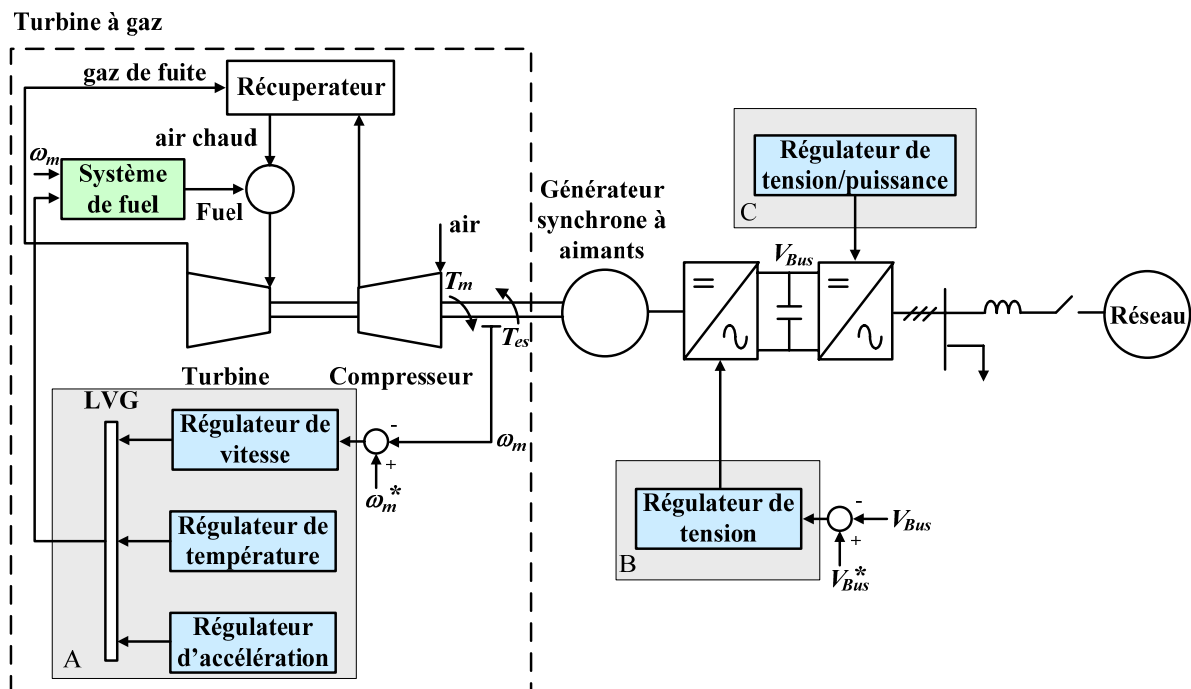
Turbine à gaz

gaz de fuite

Récuperateur

air chaud

$\omega_m$

Système de fuel

Fuel

air

$T_m$

$T_{es}$

Générateur synchrone à aimants

Régulateur de tension/puissance

C

$V_{Bus}$

Réseau

Turbine

Compresseur

LVG

Régulateur de vitesse

-

+

$\omega_m^*$

$\omega_m$

Régulateur de température

Régulateur d'accélération

A

Régulateur de tension

-

+

$V_{Bus}$

$V_{Bus}^*$

B